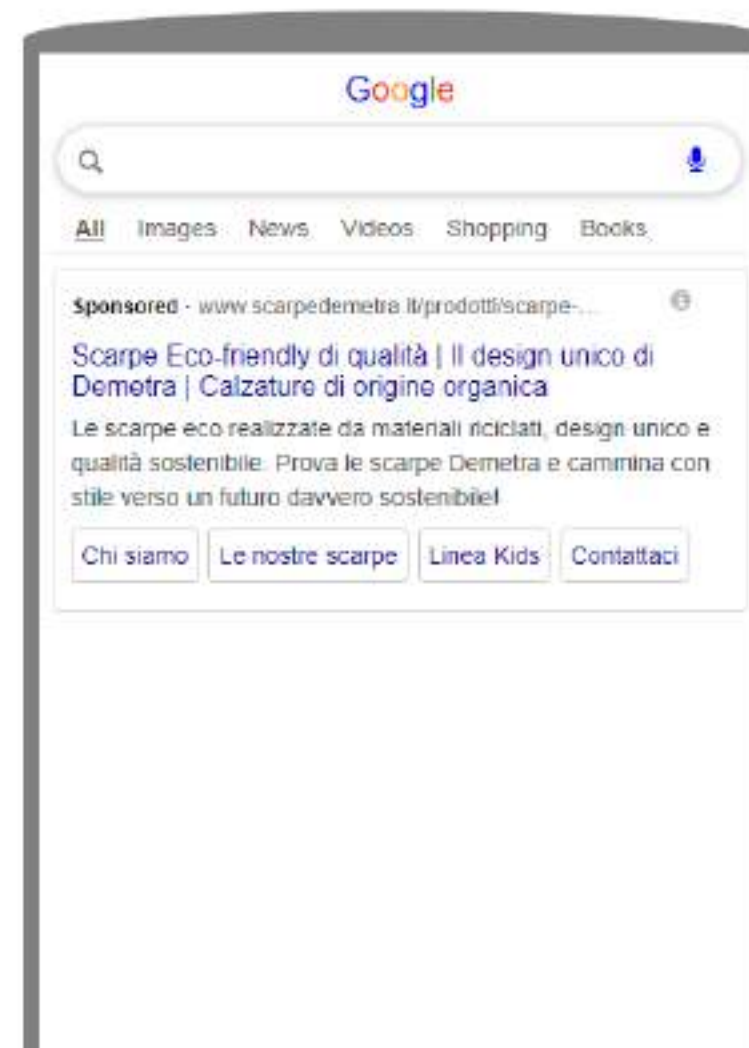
Google

All Images News Videos Shopping Books

Sponsored · www.scarpedemetra.it/prodotti/scarpe-...

Scarpe Eco-friendly di qualità | Il design unico di Demetra | Calzature di origine organica

Le scarpe eco realizzate da materiali riciclati, design unico e qualità sostenibile. Prova le scarpe Demetra e cammina con stile verso un futuro davvero sostenibile!

Chi siamo | Le nostre scarpe | Linea Kids | Contattaci